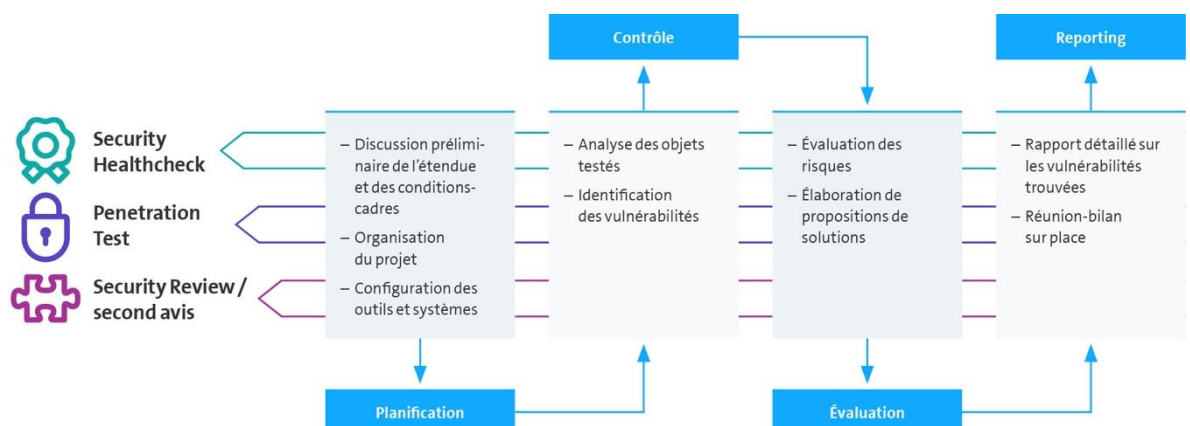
Contrôle

Reporting

Security Healthcheck

Penetration Test

Security Review / second avis

– Discussion préliminaire de l'étendue et des conditions-cadres
– Organisation du projet
– Configuration des outils et systèmes

– Analyse des objets testés
– Identification des vulnérabilités

– Évaluation des risques
– Élaboration de propositions de solutions

– Rapport détaillé sur les vulnérabilités trouvées
– Réunion-bilan sur place

Planification

Évaluation